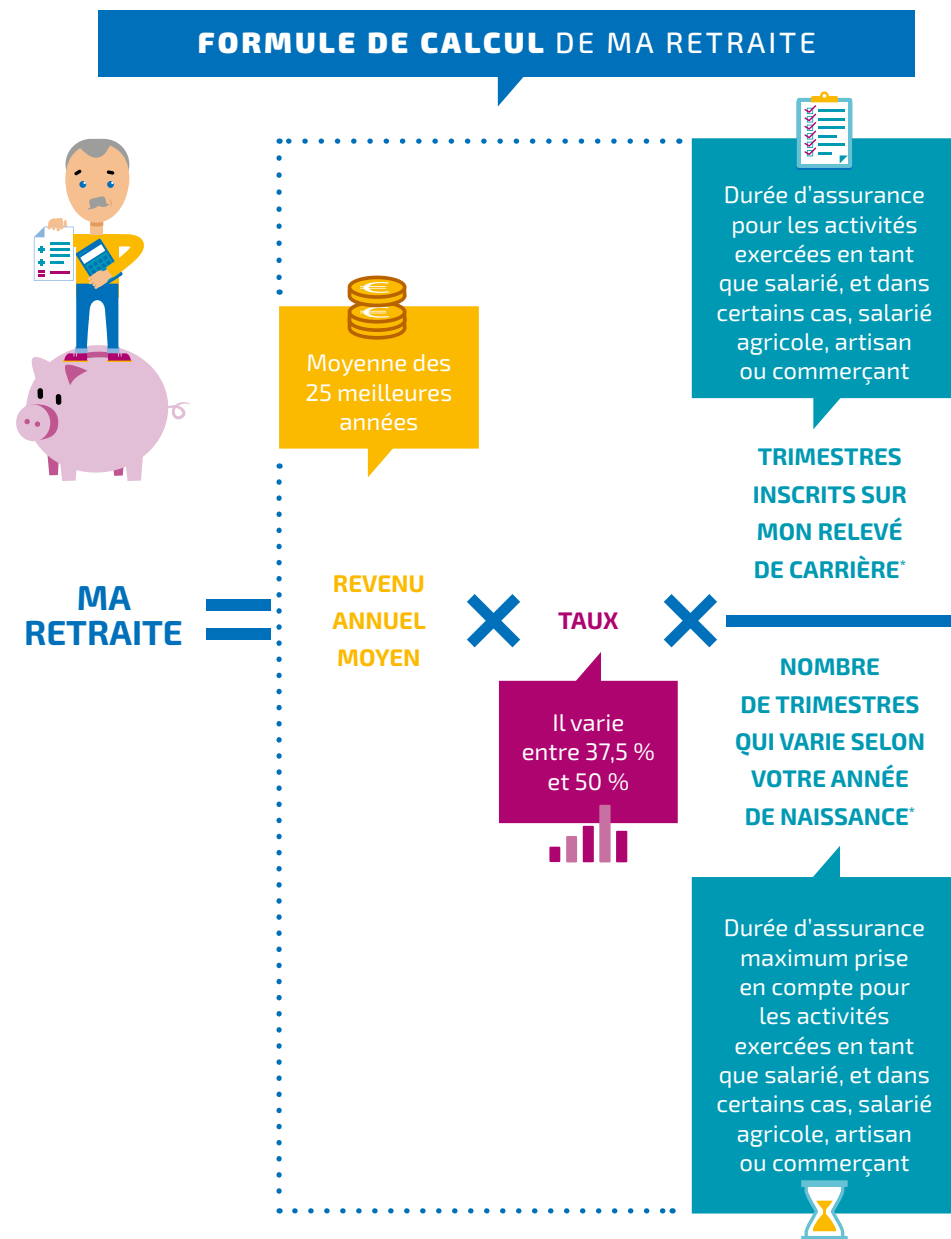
FORMULE DE CALCUL DE MA RETRAITE

Durée d'assurance pour les activités exercées en tant que salarié, et dans certains cas, salarié agricole, artisan ou commerçant

Moyenne des 25 meilleures années

TRIMESTRES INSCRITS SUR MON RELEVÉ DE CARRIÈRE*

MA RETRAITE = REVENU ANNUEL MOYEN × TAUX × $\frac{\text{TRIMESTRES INSCRITS SUR MON RELEVÉ DE CARRIÈRE*}}{\text{NOMBRE DE TRIMESTRES QUI VARIE SELON VOTRE ANNÉE DE NAISSANCE*}}$

Il varie entre 37,5 % et 50 %

NOMBRE DE TRIMESTRES QUI VARIE SELON VOTRE ANNÉE DE NAISSANCE*

Durée d'assurance maximum prise en compte pour les activités exercées en tant que salarié, et dans certains cas, salarié agricole, artisan ou commerçant